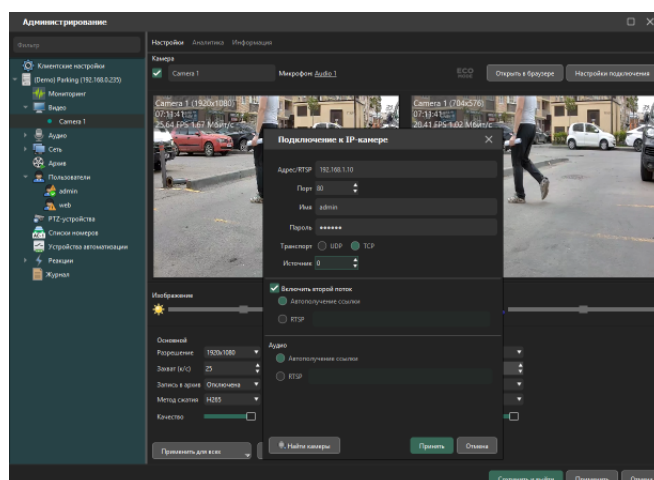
Администрирование

Фильтр

Клиентские настройки
(Demo) Parking (192.168.0.235)
Мониторинг
Видео
Camera 1
Аудио
Сеть
Архив
Пользователи
admin
web
PTZ-устройства
Списки номеров
Устройства автоматизации
Реакции
Журнал

Настройки Аналитика Информация

Камера
Camera 1
Микрофон Audio 1
ECO
Открыть в браузере
Настройки подключения

Camera 1 (1920x1080)
07:11:41
25.64 FPS 1.67 Мбит/с

Camera 1 (704x576)
07:11:41
20.41 FPS 1.02 Мбит/с

Изображение

Основной
Разрешение 1920x1080
Захват (к/с) 25
Запись в архив Отключена
Метод сжатия H265
Качество

Применить для всех

Подключение к IP-камере
Адрес/RTSP 192.168.1.10
Порт 80
Имя admin
Пароль ••••••
Транспорт UDP TCP
Источник 0

Включить второй поток
Автополучение ссылки
RTSP

Аудио
Автополучение ссылки
RTSP

Найти камеры
Принять
Отмена

Сохранить и выйти
Применить
Отмена